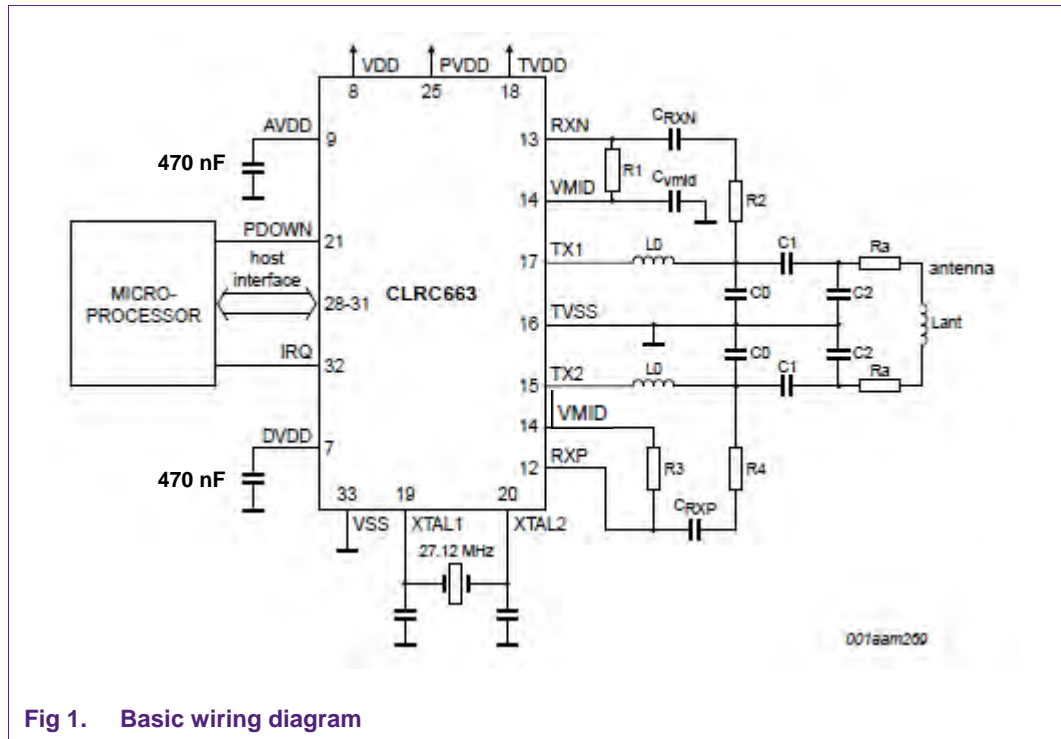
VDD PVDD TVDD
8 25 18
AVDD 9
470 nF
PDOWN 21
host interface 28-31
MICRO-PROCESSOR
CLRC663
IRQ 32
DVDD 7
470 nF
33 19 20
VSS XTAL1 XTAL2
27.12 MHz
13 RXN
$C_{RXN}$
R1
14 VMID
$C_{vmid}$
R2
17 TX1
L0
C1
Ra
antenna
C0
C2
16 TVSS
Lant
C0
C2
15 TX2
L0
C1
Ra
14 VMID
12 RXP
R3
R4
$C_{RXP}$
001aam269

Fig 1. Basic wiring diagram